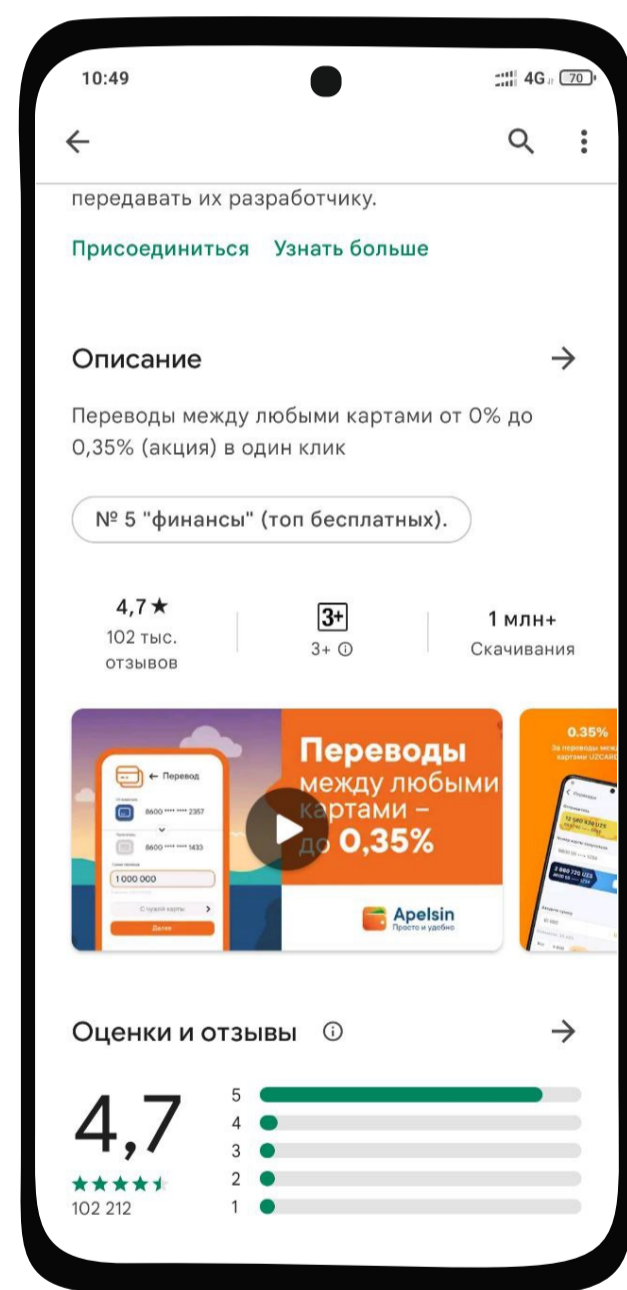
10:49 4G 70

передавать их разработчику.

Присоединиться Узнать больше

Описание

Переводы между любыми картами от 0% до 0,35% (акция) в один клик

№ 5 "финансы" (топ бесплатных).

4,7★
102 тыс. отзывов

3+
3+ ⓘ

1 млн+
Скачивания

← Перевод
8600 **** **** 2357
8600 **** **** 1433
1 000 000
С чужой карты
Далее

Переводы между любыми картами – до 0,35%

Apelsin
Просто и удобно

0.35%
За переводы межд картами UZCARD

Оценки и отзывы ⓘ

4,7
★★★★★
102 212

5
4
3
2
1